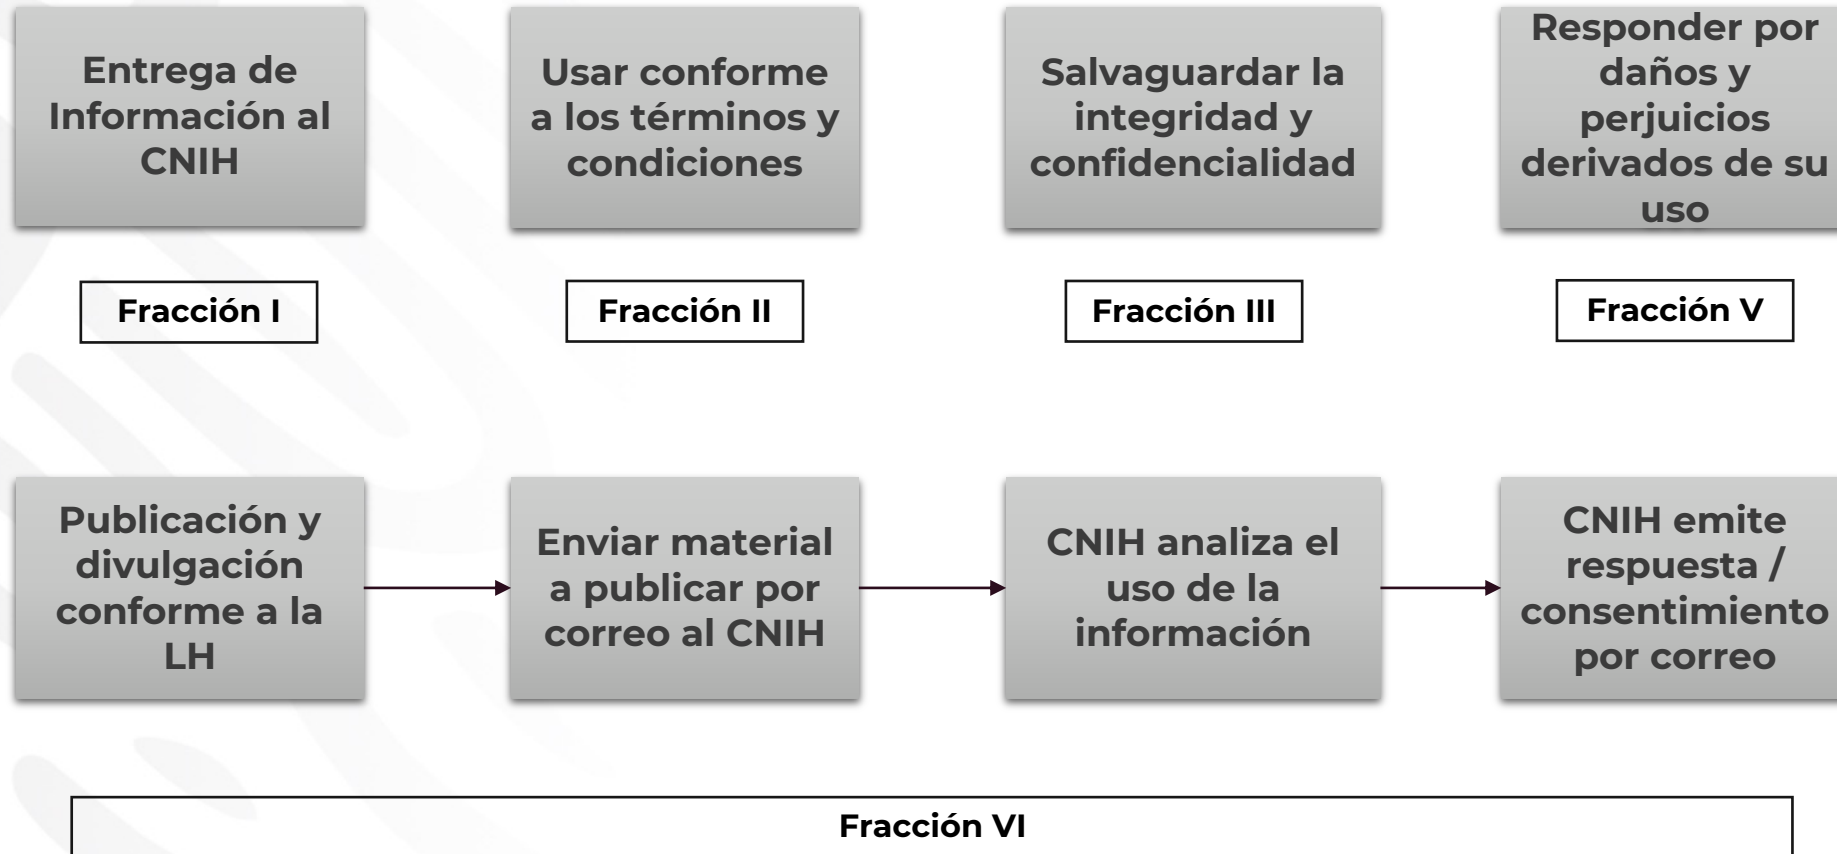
Entrega de Información al CNIH

Fracción I

Usar conforme a los términos y condiciones

Fracción II

Salvaguardar la integridad y confidencialidad

Fracción III

Responder por daños y perjuicios derivados de su uso

Fracción V

Publicación y divulgación conforme a la LH

Enviar material a publicar por correo al CNIH

CNIH analiza el uso de la información

CNIH emite respuesta / consentimiento por correo

Fracción VI